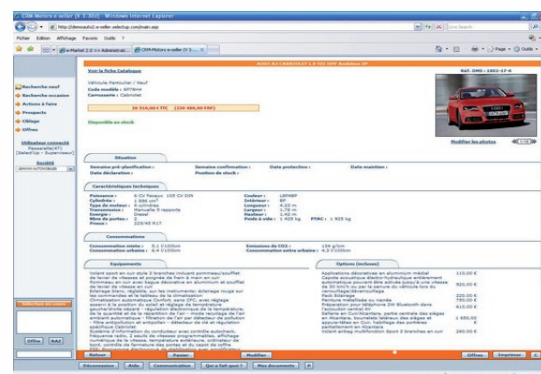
CRM Motors e-seller (V 1.30d) - Windows Internet Explorer

http://demoauto2.e-seller.selectup.com/main.asp

Fichier Edition Affichage Favoris Outils ?

e-Market 2.0 >> Administrat... | CRM Motors e-seller (V 1...

Page · Outils ·

Recherche neuf
Recherche occasion
Actions à faire
Prospects
Clôture
Offres

Utilisateur connecté

Société

AUDI A4 CABRIOLET 1.9 TDI 105 Ambition FP

Voir la fiche Catalogue

Réf. DMO - 1001-17-6

Véhicule Particulier / Neuf
Code modèle : 8F7BHA
Carrosserie : Cabriolet

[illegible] TTC (230 400,00 FRF)

Disponible en stock

Modifier les photos

Situation

Semaine pré-planification :
Date déclaration :
Semaine confirmation :
Position de stock :
Date production :
Date livraison :

Caractéristiques techniques

Puissance : 6 CV Fiscaux 105 CV DIN
Cylindrée : 1 896 cm³
Type de moteur : 4 cylindres
Transmission : Manuelle 5 rapports
Energie : Diesel
Nbre de portes : 2
Pneus : 205/55 R16
Couleur : L8FWBF
Intérieur : BF
Longueur : 4,60 m
Largeur : 1,78 m
Hauteur : 1,42 m
Poids à vide : 1 425 kg
PTAC : 1 925 kg

Consommations

Consommation mixte : 6,2 l/100km
Consommation urbaine : 8,4 l/100km
Emissions de CO2 : 159 g/km
Consommation extra urbaine : 4,9 l/100km

Equipements

Options (inclues)

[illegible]

Retour
Favori
Modifier
Offres
Imprimer

Déconnexion
Aide
Communication
Qui a fait quoi ?
Mes documents

Offre
Add